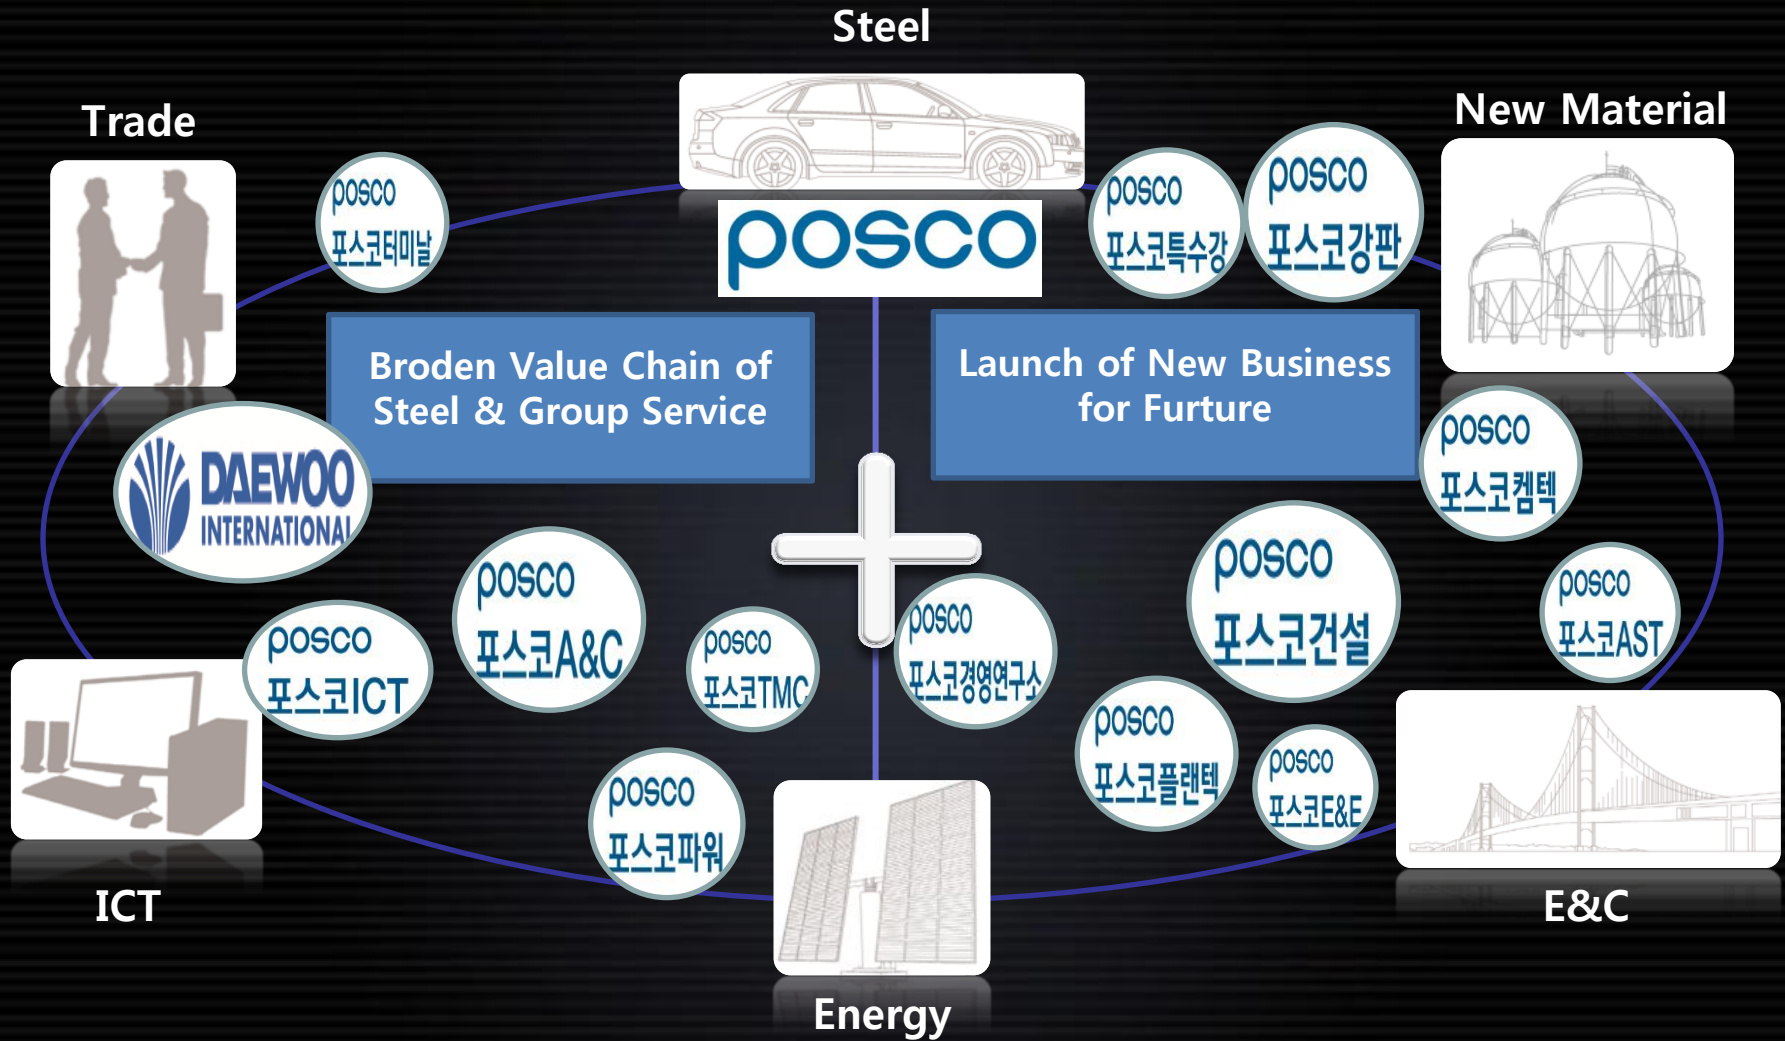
Steel

Trade

New Material

posco

posco 포스코터미날

posco 포스코특수강

posco 포스코강판

Broden Value Chain of Steel & Group Service

Launch of New Business for Furture

DAEWOO INTERNATIONAL

posco 포스코켐텍

posco 포스코A&C

posco 포스코TMC

posco 포스코경영연구소

posco 포스코건설

posco 포스코AST

posco 포스코ICT

posco 포스코플랜텍

posco 포스코E&E

posco 포스코파워

ICT

Energy

E&C